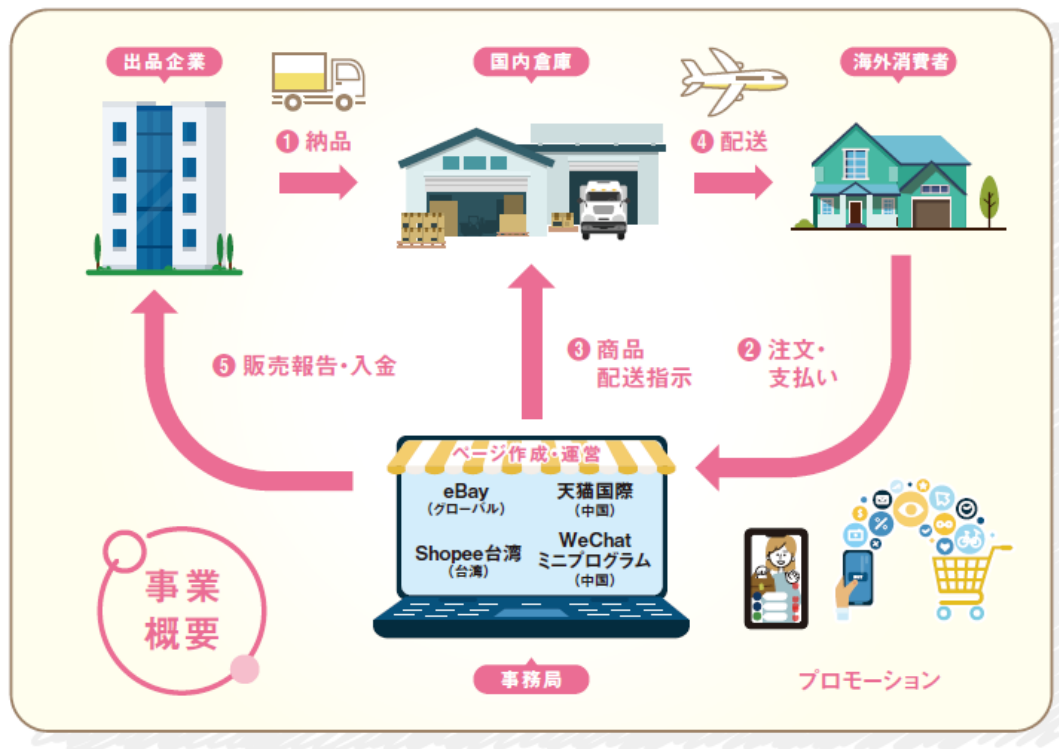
出品企業

❶ 納品

国内倉庫

❹ 配送

海外消費者

❺ 販売報告・入金

❸ 商品 配送指示

❷ 注文・支払い

ページ作成・運営

eBay
(グローバル)

天猫国際
(中国)

Shopee台湾
(台湾)

WeChat
ミニプログラム
(中国)

事務局

事業概要

プロモーション